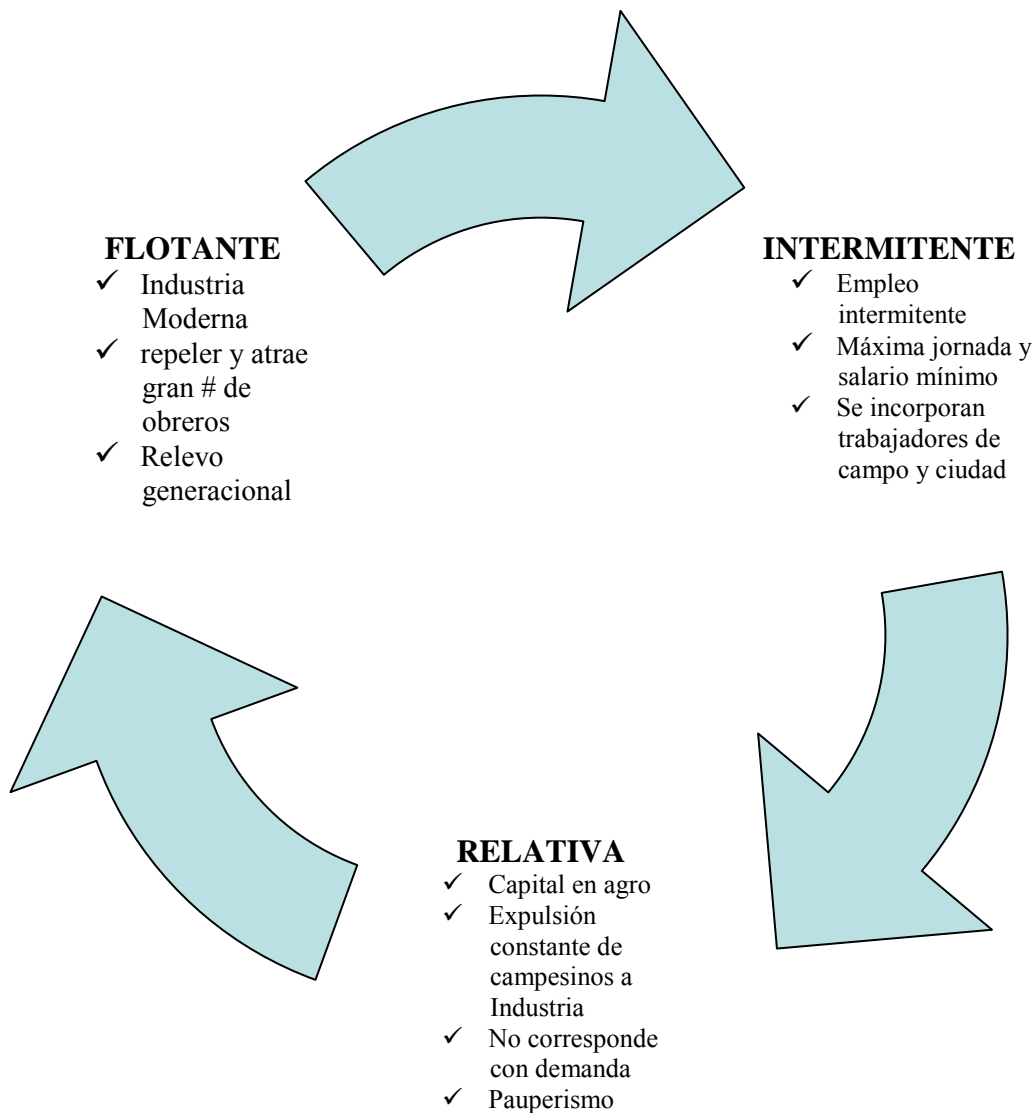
**FLOTANTE**
✓ Industria Moderna
✓ repeler y atrae gran # de obreros
✓ Relevo generacional

**INTERMITENTE**
✓ Empleo intermitente
✓ Máxima jornada y salario mínimo
✓ Se incorporan trabajadores de campo y ciudad

**RELATIVA**
✓ Capital en agro
✓ Expulsión constante de campesinos a Industria
✓ No corresponde con demanda
✓ Pauperismo